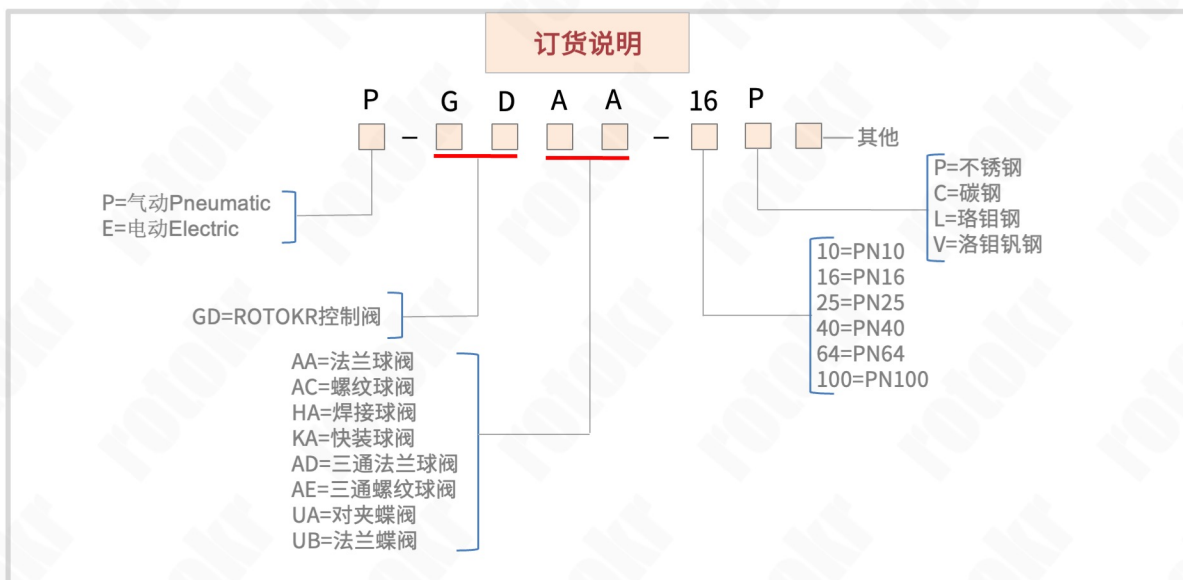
订货说明

P – G D A A – 16 P

其他

P=气动Pneumatic
E=电动Electric

GD=ROTOKR控制阀

AA=法兰球阀
AC=螺纹球阀
HA=焊接球阀
KA=快装球阀
AD=三通法兰球阀
AE=三通螺纹球阀
UA=对夹蝶阀
UB=法兰蝶阀

10=PN10
16=PN16
25=PN25
40=PN40
64=PN64
100=PN100

P=不锈钢
C=碳钢
L=珞钼钢
V=洛钼钒钢